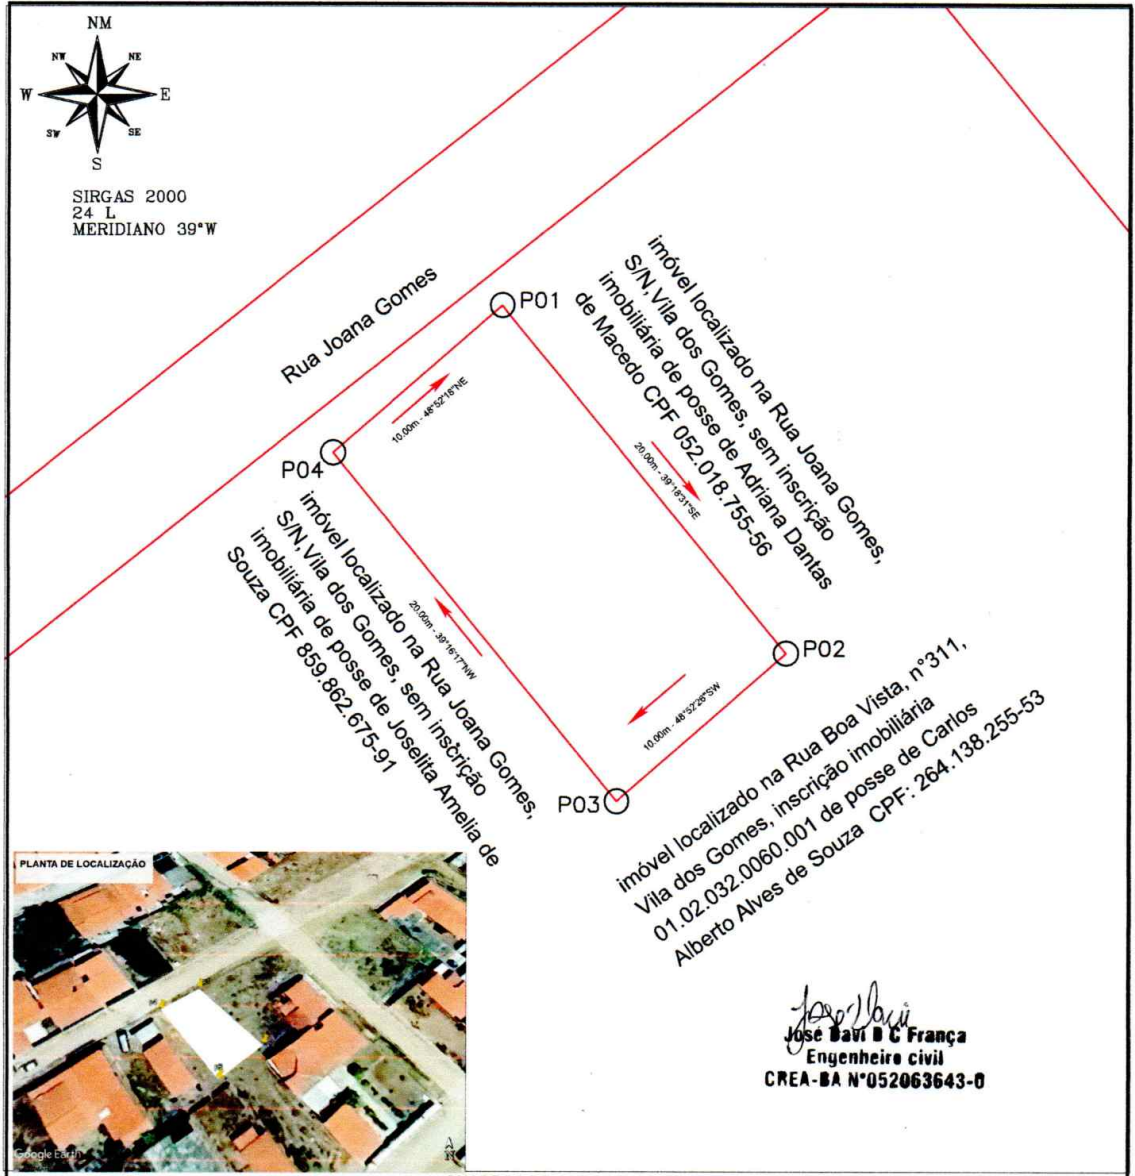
NM
NW
NE
W
E
SW
SE
S

SIRGAS 2000
24 L
MERIDIANO 39°W

Rua Joana Gomes

P01
P02
P03
P04

10,00m - 48°52'18"NE

20,00m - 39°18'31"SE

10,00m - 48°52'26"SW

20,00m - 39°16'17"NW

imóvel localizado na Rua Joana Gomes, S/N,Vila dos Gomes, sem inscrição imobiliária de posse de Adriana Dantas de Macedo CPF 052.018.755-56

imóvel localizado na Rua Joana Gomes, S/N,Vila dos Gomes, sem inscrição imobiliária de posse de Joselita Amelia de Souza CPF 859.862.675-91

imóvel localizado na Rua Boa Vista, n°311, Vila dos Gomes, inscrição imobiliária 01.02.032.0060.001 de posse de Carlos Alberto Alves de Souza CPF: 264.138.255-53

PLANTA DE LOCALIZAÇÃO

Google Earth

José Davi
José Davi D C França
Engenheiro civil
CREA-BA N°052063643-0